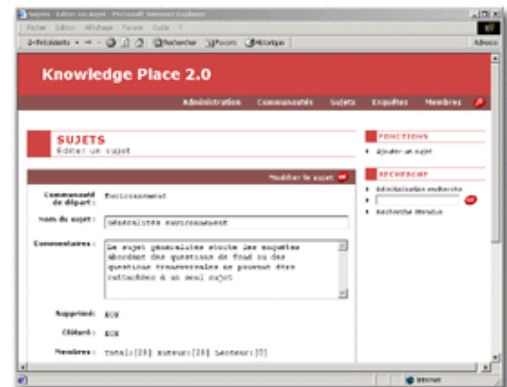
Sujets - Editer un sujet - Microsoft Internet Explorer

Fichier Edition Affichage Favoris Outils ?

Précédente Rechercher Favoris Historique

Adresse

Knowledge Place 2.0

Administration Communautés Sujets Enquêtes Membres

SUJETS
Editer un sujet

Modifier le sujet

Communauté de départ : Environnement

Nom du sujet : Généraliste environnement

Commentaires : Le sujet généraliste stocke les enquêtes abordant des questions de fond ou des questions transversales ne pouvant être rattachées à un seul sujet

Supprimé: NON

Clôturé : NON

Membres : Total:[28] Auteur:[28] Lecteur:[0]

FONCTIONS
Ajouter un sujet

RECHERCHE
Actualisation recherche
Recherche avancée

Internet